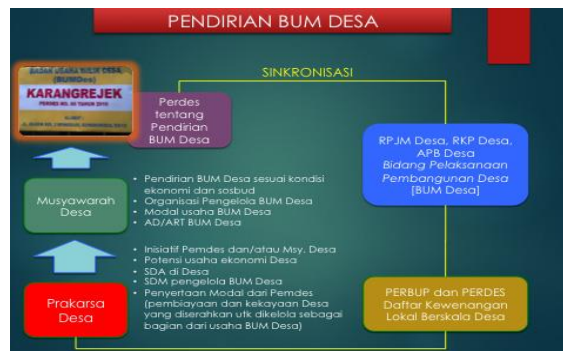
PENDIRIAN BUM DESA

SINKRONISASI

BADAN USAHA MILIK DESA
(BUMDesa)
KARANGREJEK
PERDES NO. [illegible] TAHUN 2015
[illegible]

Perdes tentang Pendirian BUM Desa

RPJM Desa, RKP Desa, APB Desa
*Bidang Pelaksanaan Pembangunan Desa*
[BUM Desa]

Musyawarah Desa

- Pendirian BUM Desa sesuai kondisi ekonomi dan sosbud
- Organisasi Pengelola BUM Desa
- Modal usaha BUM Desa
- AD/ART BUM Desa

- Inisiatif Pemdes dan/atau Msy. Desa
- Potensi usaha ekonomi Desa
- SDA di Desa
- SDM pengelola BUM Desa
- Penyertaan Modal dari Pemdes (pembiayaan dan kekayaan Desa yang diserahkan utk dikelola sebagai bagian dari usaha BUM Desa)

Prakarsa Desa

PERBUP dan PERDES
Daftar Kewenangan Lokal Berskala Desa